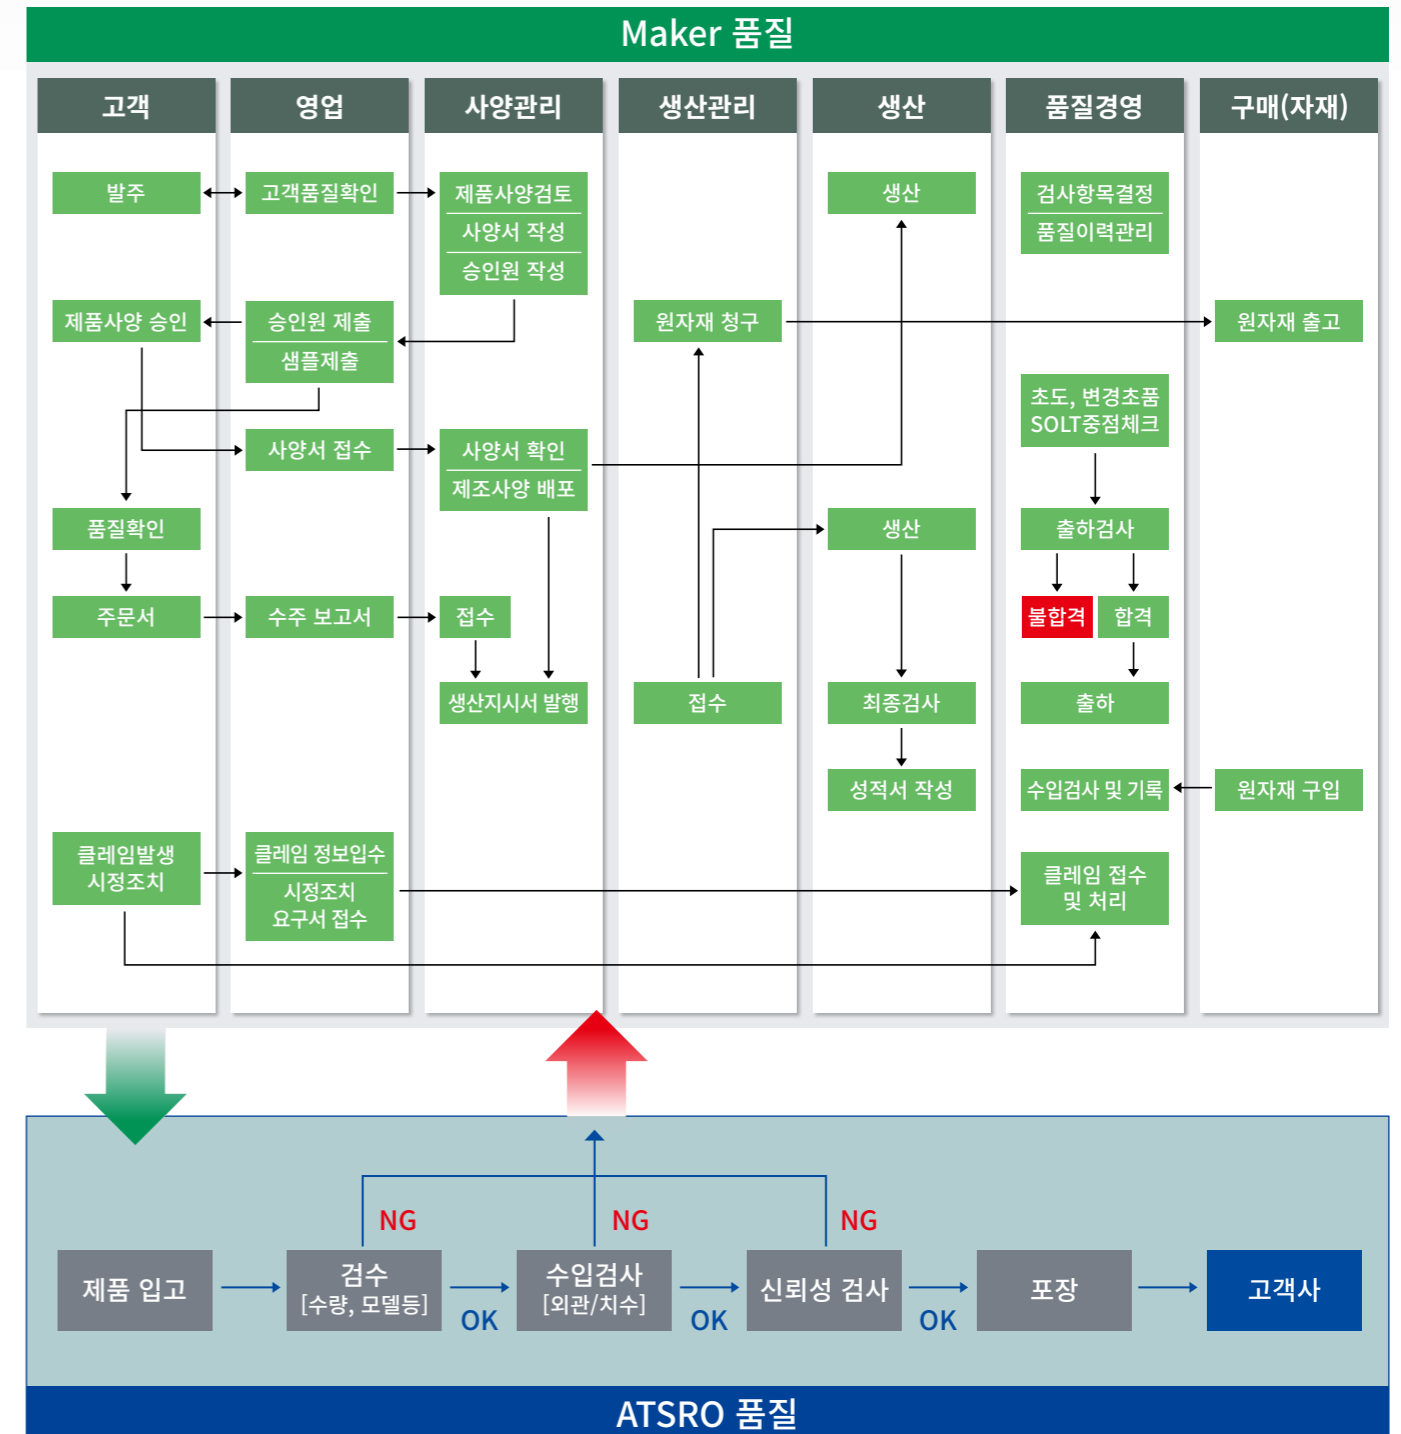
Maker 품질

고객

영업

사양관리

생산관리

생산

품질경영

구매(자재)

발주

고객품질확인

제품사양검토
사양서 작성
승인원 작성

생산

검사항목결정
품질이력관리

제품사양 승인

승인원 제출
샘플제출

원자재 청구

원자재 출고

초도, 변경초품
SOLT중점체크

사양서 접수

사양서 확인
제조사양 배포

품질확인

생산

출하검사

불합격

합격

주문서

수주 보고서

접수

생산지시서 발행

접수

최종검사

출하

성적서 작성

수입검사 및 기록

원자재 구입

클레임발생
시정조치

클레임 정보입수
시정조치
요구서 접수

클레임 접수
및 처리

NG

NG

NG

제품 입고

검수
[수량, 모델등]

수입검사
[외관/치수]

신뢰성 검사

포장

고객사

OK

OK

OK

ATSRO 품질